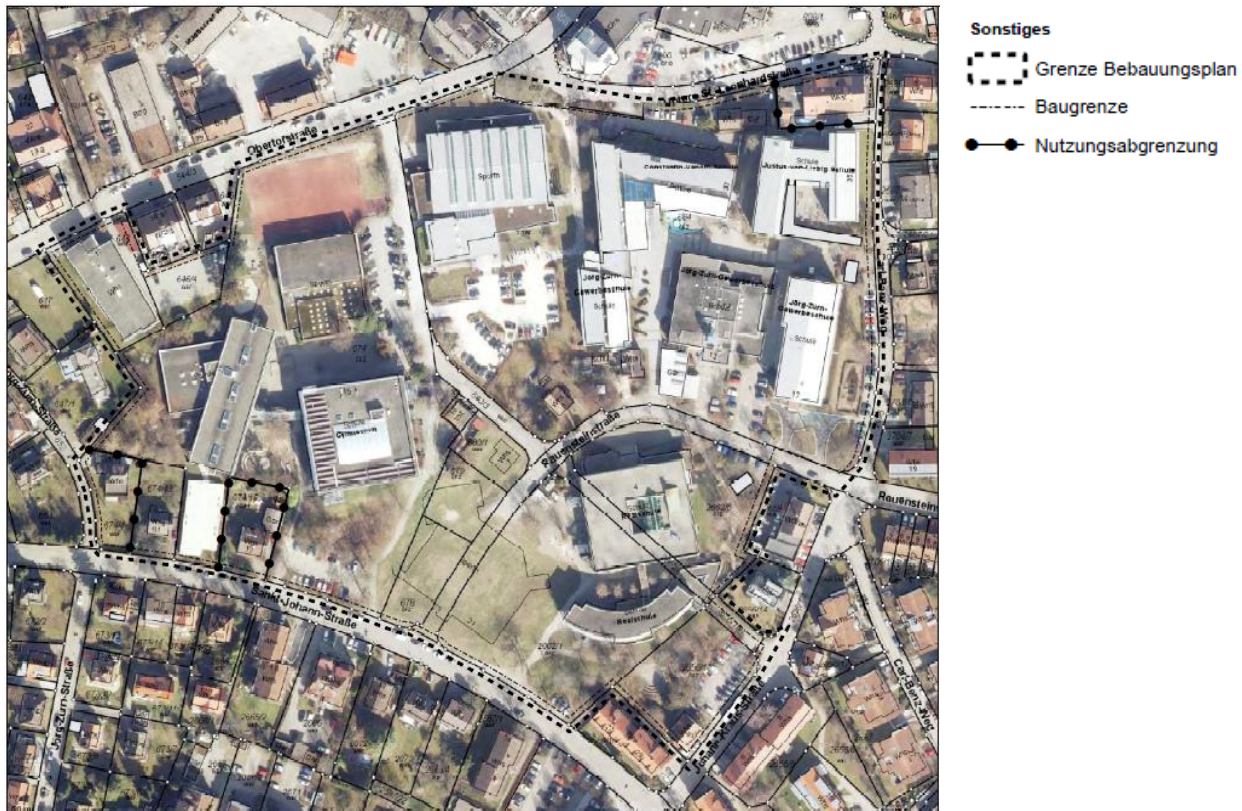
Obertorstraße

Sporth

Schule

Justus-von-Liebig-Schule

Jörg-Zürn-Gewerbeschule

Jörg-Zürn-Gewerbeschule

Jörg-Zürn-Gewerbeschule

Schule

Gymnasium

Säntisstraße

Rauenstein

Sankt-Johann-Straße

Realschule

Jörg-Zürn-Straße

Sonstiges

Grenze Bebauungsplan

Baugrenze

Nutzungsabgrenzung